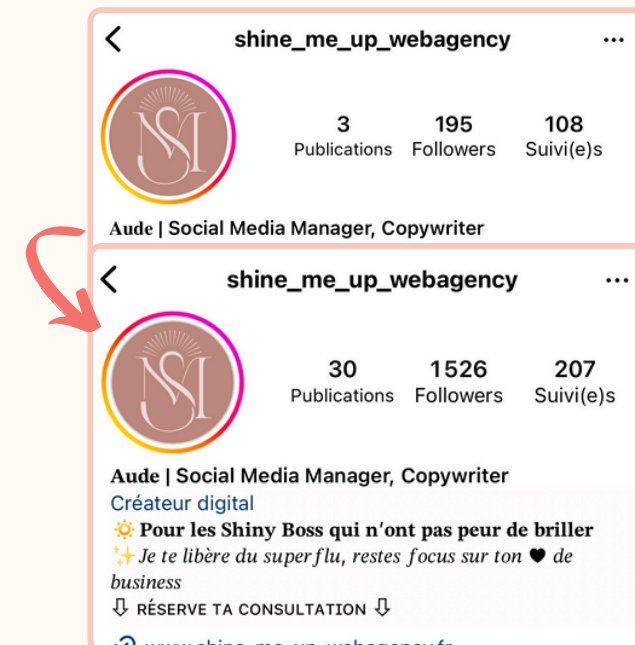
shine_me_up_webagency

3 Publications
195 Followers
108 Suivi(e)s

Aude | Social Media Manager, Copywriter

shine_me_up_webagency

30 Publications
1526 Followers
207 Suivi(e)s

Aude | Social Media Manager, Copywriter
Créateur digital
☀️ Pour les Shiny Boss qui n'ont pas peur de briller
✨Je te libère du superflu, restes focus sur ton ♥ de business
⇩ RÉSERVE TA CONSULTATION ⇩
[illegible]